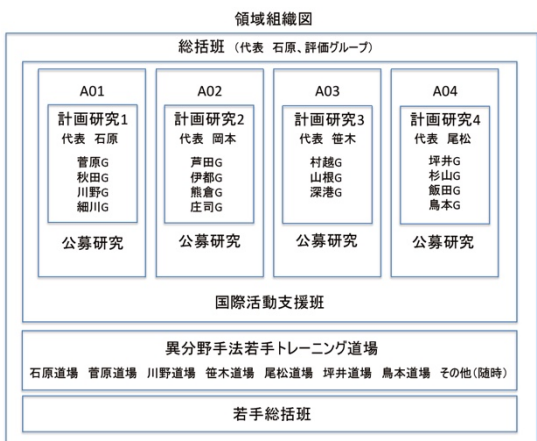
領域組織図

総括班（代表 石原、評価グループ）

A01
計画研究1
代表 石原
菅原G
秋田G
川野G
細川G
公募研究

A02
計画研究2
代表 岡本
芦田G
伊都G
熊倉G
庄司G
公募研究

A03
計画研究3
代表 笹木
村越G
山根G
深港G
公募研究

A04
計画研究4
代表 尾松
坪井G
杉山G
飯田G
鳥本G
公募研究

国際活動支援班

異分野手法若手トレーニング道場
石原道場 菅原道場 川野道場 笹木道場 尾松道場 坪井道場 鳥本道場 その他（随時）

若手総括班